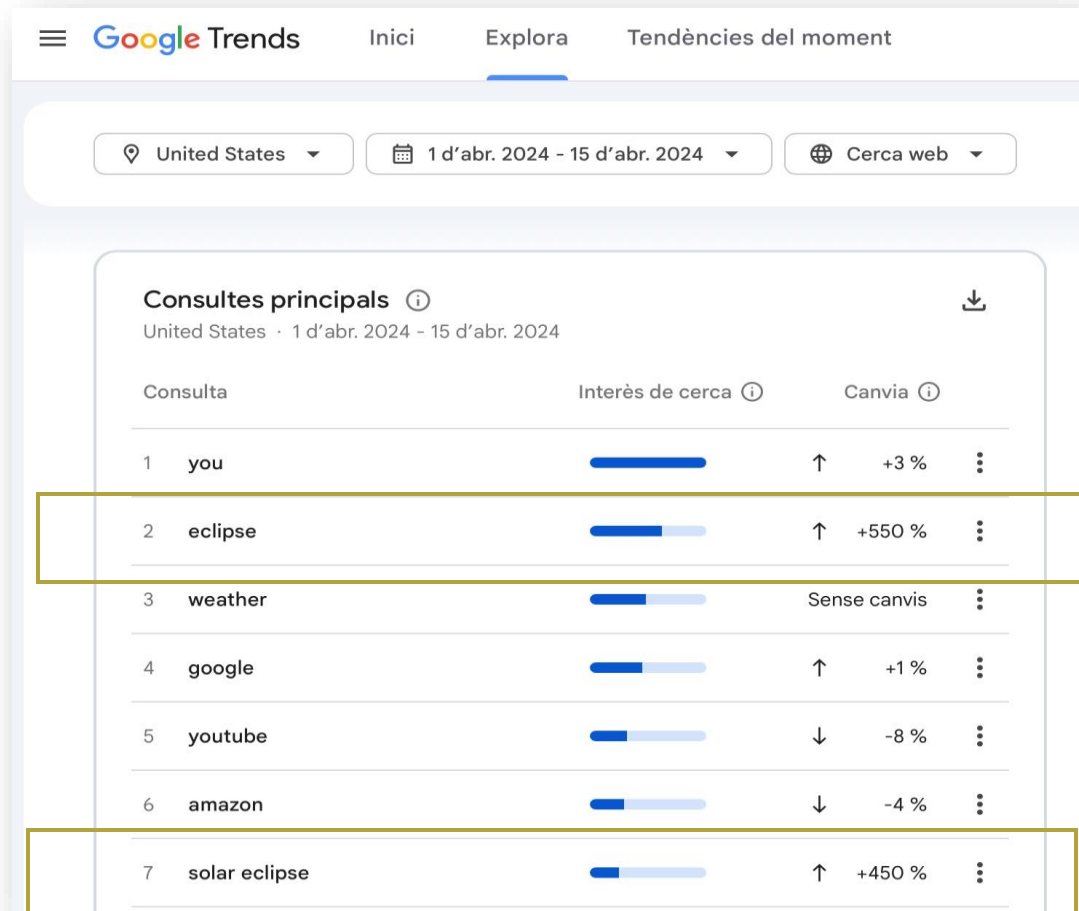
Google Trends Inici Explora Tendències del moment

United States
1 d'abr. 2024 - 15 d'abr. 2024
Cerca web

Consultes principals
United States · 1 d'abr. 2024 - 15 d'abr. 2024

| Consulta | | Interès de cerca | Canvia |
|---|---|---|---|
| 1 | you | | ↑ +3 % |
| 2 | eclipse | | ↑ +550 % |
| 3 | weather | | Sense canvis |
| 4 | google | | ↑ +1 % |
| 5 | youtube | | ↓ -8 % |
| 6 | amazon | | ↓ -4 % |
| 7 | solar eclipse | | ↑ +450 % |